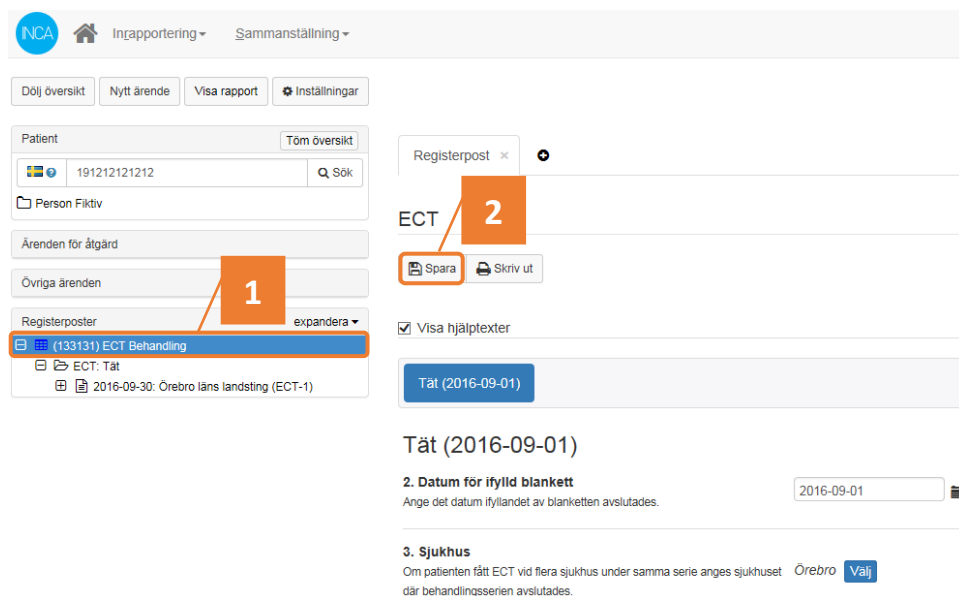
INCA Inrapportering Sammanställning

Dölj översikt Nytt ärende Visa rapport Inställningar

Patient Töm översikt

191212121212 Sök

Person Fiktiv

Ärenden för åtgärd

Övriga ärenden

Registerposter expandera

(133131) ECT Behandling

ECT: Tät

2016-09-30: Örebro läns landsting (ECT-1)

1

Registerpost ×

2

ECT

Spara Skriv ut

Visa hjälptexter

Tät (2016-09-01)

Tät (2016-09-01)

2. Datum för ifylld blankett
Ange det datum ifyllandet av blanketten avslutades.

2016-09-01

3. Sjukhus
Om patienten fått ECT vid flera sjukhus under samma serie anges sjukhuset där behandlingsserien avslutades.

Örebro Välj